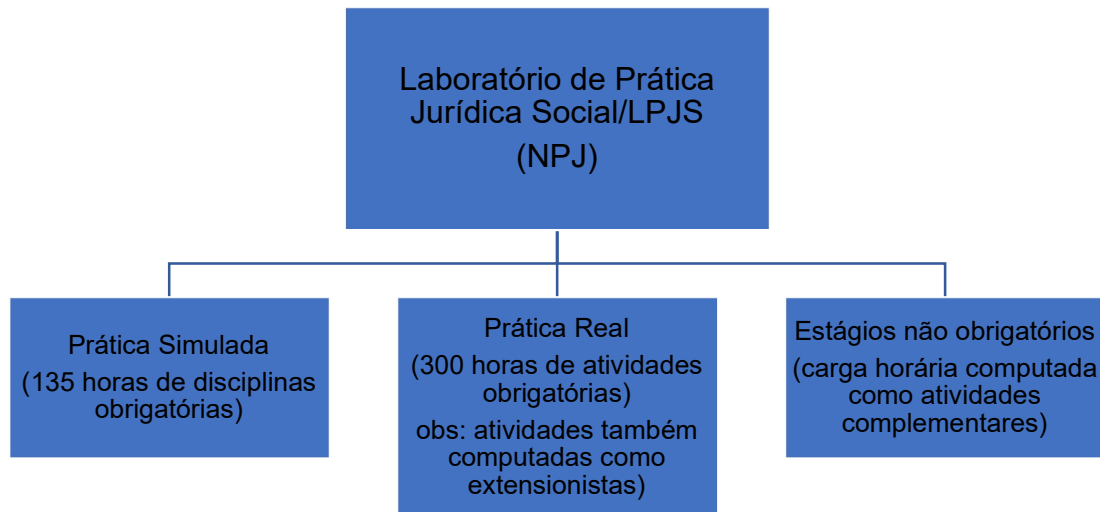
Laboratório de Prática Jurídica Social/LPJS
(NPJ)

Prática Simulada
(135 horas de disciplinas obrigatórias)

Prática Real
(300 horas de atividades obrigatórias)
obs: atividades também computadas como extensionistas)

Estágios não obrigatórios
(carga horária computada como atividades complementares)